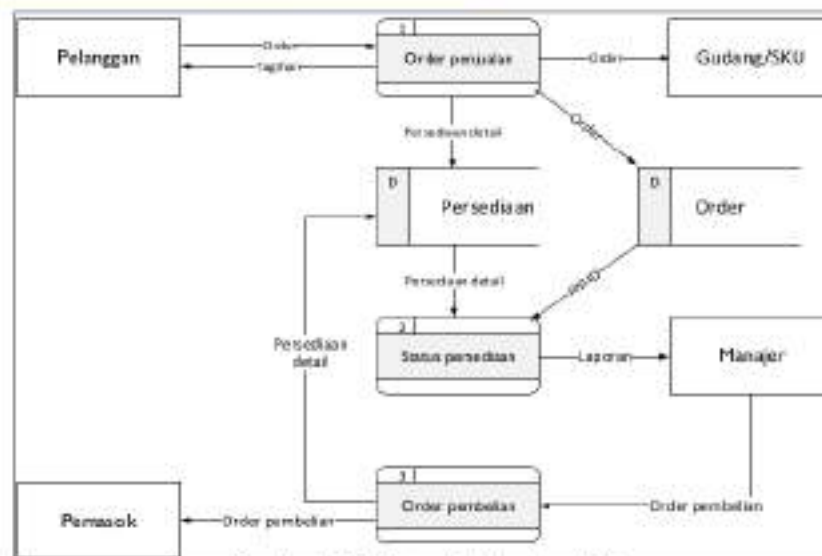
Pelanggan

Order

Tagihan

1

Order penjualan

Order

Gudang/SKU

Persediaan detail

Order

D

Persediaan

D

Order

Persediaan detail

Order

2

Status persediaan

Laporan

Manajer

Persediaan detail

3

Order pembelian

Order pembelian

Pemasok

Order pembelian